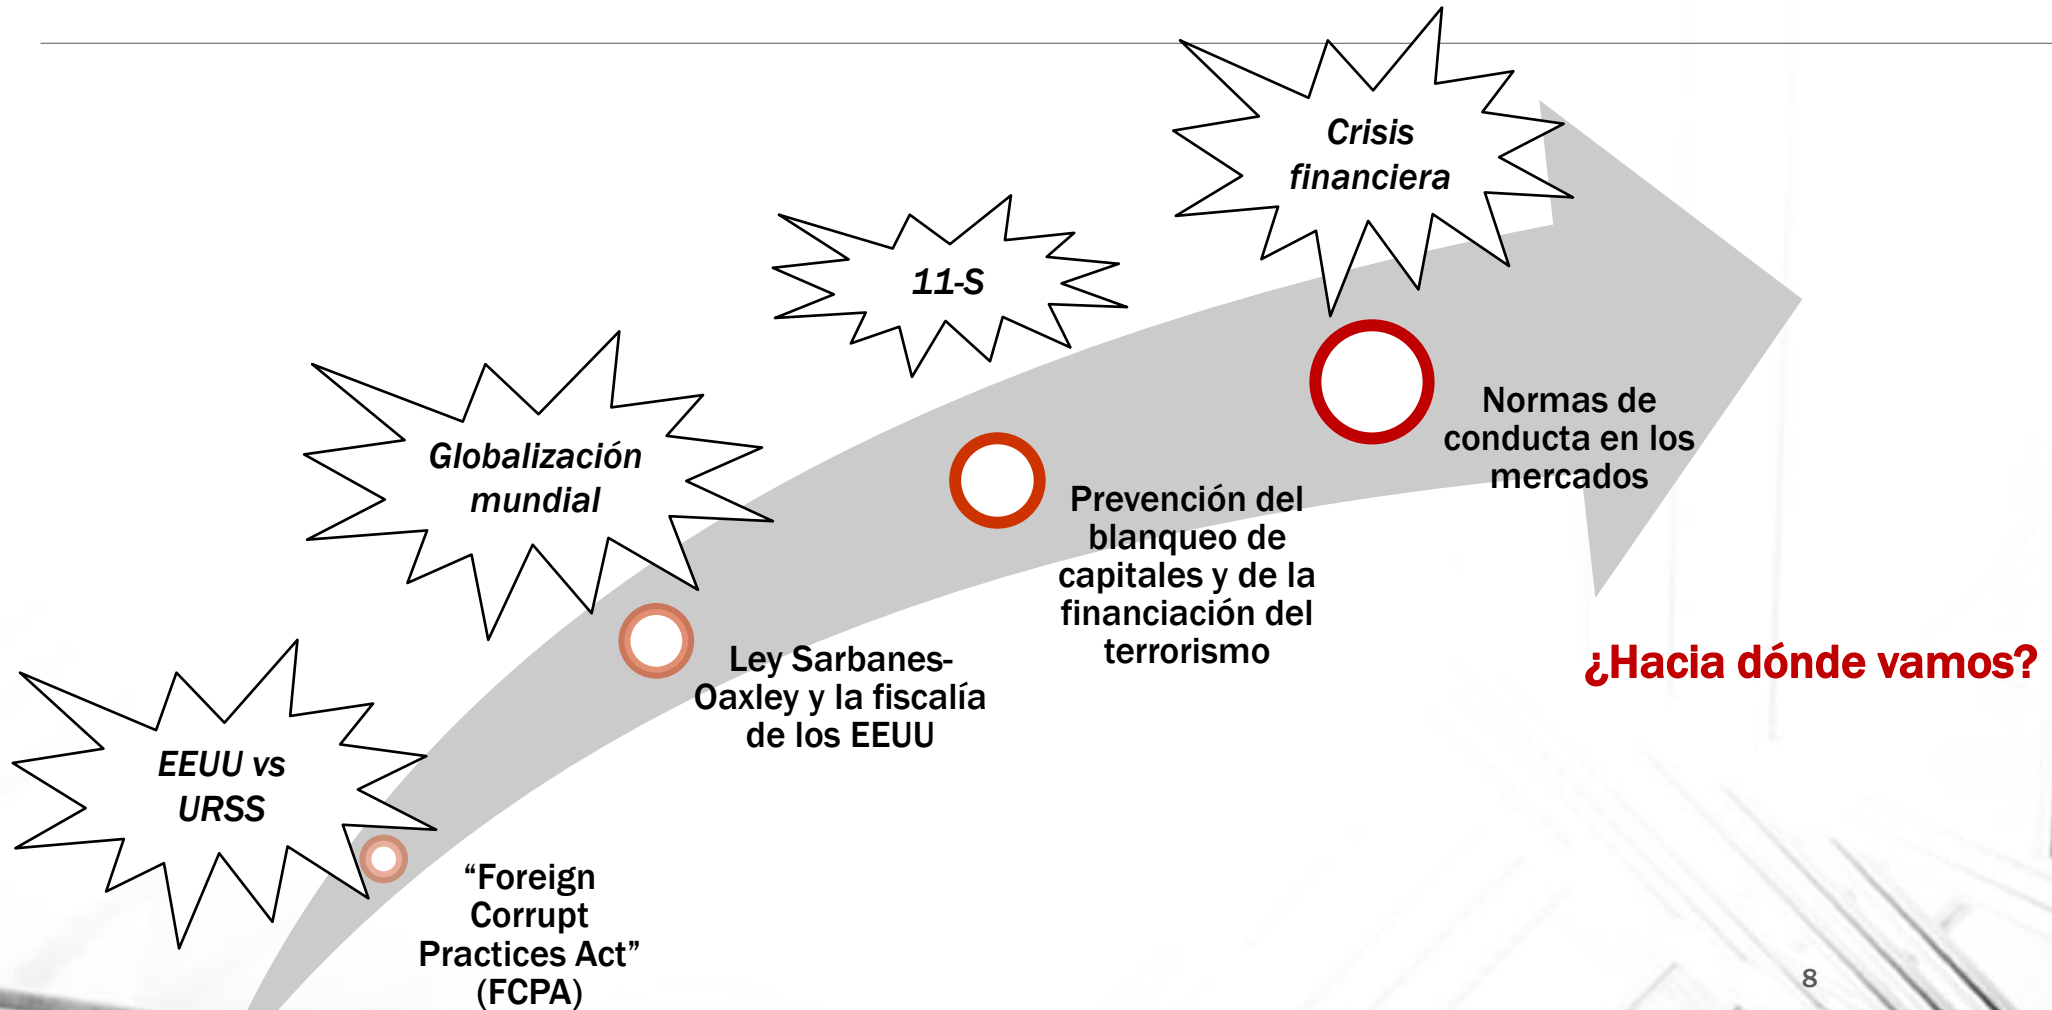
EEUU vs URSS

Globalización mundial

11-S

Crisis financiera

“Foreign Corrupt Practices Act” (FCPA)

Ley Sarbanes-Oaxley y la fiscalía de los EEUU

Prevención del blanqueo de capitales y de la financiación del terrorismo

Normas de conducta en los mercados

¿Hacia dónde vamos?

8